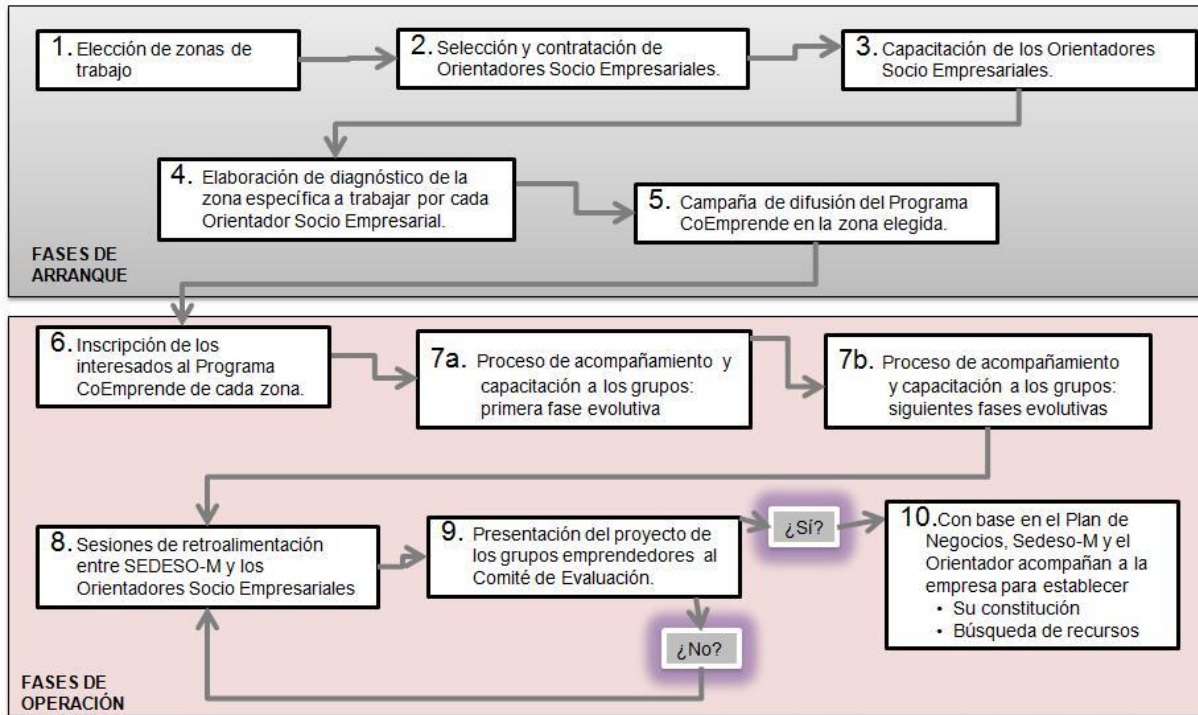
1. Elección de zonas de trabajo

2. Selección y contratación de Orientadores Socio Empresariales.

3. Capacitación de los Orientadores Socio Empresariales.

4. Elaboración de diagnóstico de la zona específica a trabajar por cada Orientador Socio Empresarial.

5. Campaña de difusión del Programa CoEmprende en la zona elegida.

FASES DE ARRANQUE

6. Inscripción de los interesados al Programa CoEmprende de cada zona.

7a. Proceso de acompañamiento y capacitación a los grupos: primera fase evolutiva

7b. Proceso de acompañamiento y capacitación a los grupos: siguientes fases evolutivas

8. Sesiones de retroalimentación entre SEDESO-M y los Orientadores Socio Empresariales

9. Presentación del proyecto de los grupos emprendedores al Comité de Evaluación.

¿Sí?

10. Con base en el Plan de Negocios, Sedeso-M y el Orientador acompañan a la empresa para establecer
• Su constitución
• Búsqueda de recursos

¿No?

FASES DE OPERACIÓN